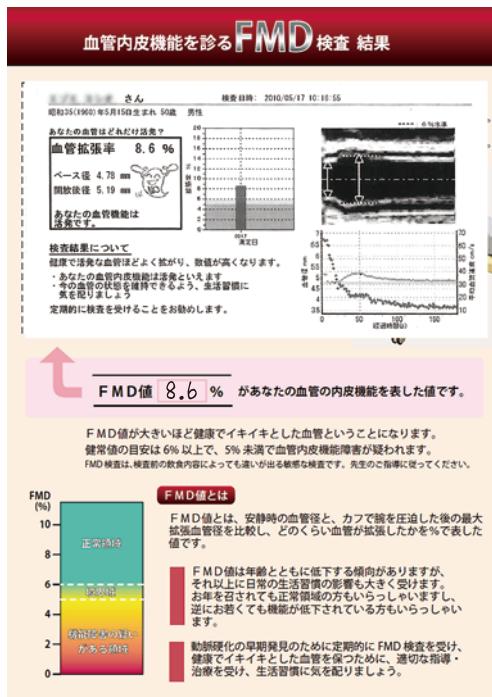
血管内皮機能を診るFMD検査 結果

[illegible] さん
検査日時： 2010/05/17 10:18:55
昭和35(1960)年5月15日生まれ 50歳 男性

あなたの血管はどれだけ活発？
血管拡張率 8.6 %
ベース径 4.78 mm
開放後径 5.19 mm
あなたの血管機能は活発です。

検査結果について
健康で活発な血管ほどよく拡がり、数値が高くなります。
・あなたの血管内皮機能は活発といえます
・今の血管の状態を維持できるよう、生活習慣に気を配りましょう
定期的に検査を受けることをお勧めします。

2010/05/17
今回測定日

経過時間(秒)

FMD値 8.6 % があなたの血管の内皮機能を表した値です。

FMD値が大きいほど健康でイキイキとした血管ということになります。
健常値の目安は6% 以上で、5% 未満で血管内皮機能障害が疑われます。
FMD検査は、検査前の飲食内容によっても違いが出る敏感な検査です。先生のご指導に従ってください。

FMD (%)
10
8
6
4
2
0
正常領域
境界域
機能障害の疑いがある領域

FMD値とは
FMD値とは、安静時の血管径と、カフで腕を圧迫した後の最大拡張血管径を比較し、どのくらい血管が拡張したかを%で表した値です。

FMD値は年齢とともに低下する傾向がありますが、それ以上に日常の生活習慣の影響も大きく受けます。お年を召されても正常領域の方もいらっしゃいますし、逆にお若くても機能が低下されている方もいらっしゃいます。

動脈硬化の早期発見のために定期的にFMD検査を受け、健康でイキイキとした血管を保つために、適切な指導・治療を受け、生活習慣に気を配りましょう。